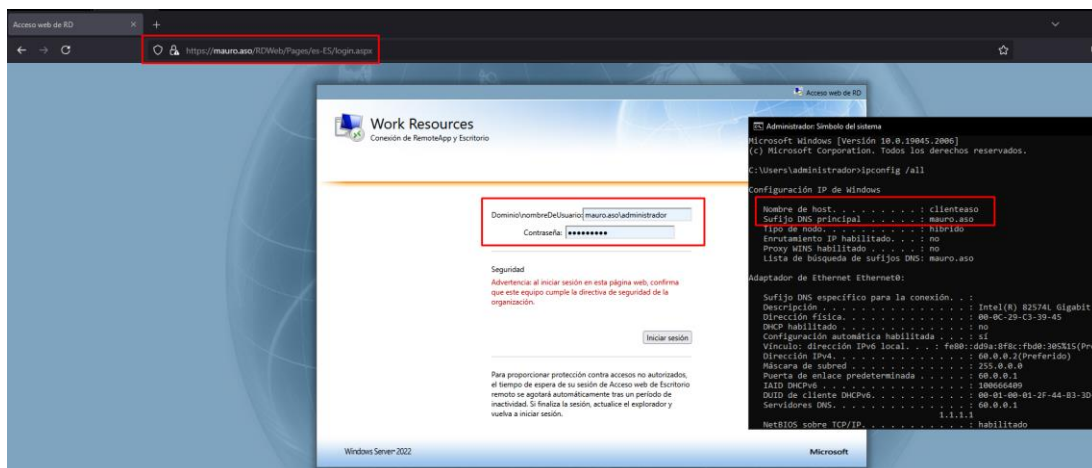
Acceso web de RD ×

https://mauro.aso/RDWeb/Pages/es-ES/login.aspx

Acceso web de RD

Work Resources
Conexión de RemoteApp y Escritorio

Dominio\nombreDeUsuario: mauro.aso\administrador
Contraseña: •••••••••

Seguridad
Advertencia: al iniciar sesión en esta página web, confirma que este equipo cumple la directiva de seguridad de la organización.

Iniciar sesión

Para proporcionar protección contra accesos no autorizados, el tiempo de espera de su sesión de Acceso web de Escritorio remoto se agotará automáticamente tras un período de inactividad. Si finaliza la sesión, actualice el explorador y vuelva a iniciar sesión.

Windows Server 2022

Microsoft

Administrador: Símbolo del sistema
Microsoft Windows [Versión 10.0.19045.2006]
(c) Microsoft Corporation. Todos los derechos reservados.

C:\Users\administrador>ipconfig /all

Configuración IP de Windows

Nombre de host. . . . . . . . . : clienteaso
Sufijo DNS principal . . . . . : mauro.aso
Tipo de nodo. . . . . . . . . . : híbrido
Enrutamiento IP habilitado. . . : no
Proxy WINS habilitado . . . . . : no
Lista de búsqueda de sufijos DNS: mauro.aso

Adaptador de Ethernet Ethernet0:

Sufijo DNS específico para la conexión. . :
Descripción . . . . . . . . . . . . . . . : Intel(R) 82574L Gigabit
Dirección física. . . . . . . . . . . . . : 00-0C-29-C3-39-45
DHCP habilitado . . . . . . . . . . . . . : no
Configuración automática habilitada . . . : sí
Vínculo: dirección IPv6 local. . . : fe80::dd9a:8f8c:fbd0:305%15(Pr
Dirección IPv4. . . . . . . . . . . . . . : 60.0.0.2(Preferido)
Máscara de subred . . . . . . . . . . . . : 255.0.0.0
Puerta de enlace predeterminada . . . . . : 60.0.0.1
IAID DHCPv6 . . . . . . . . . . . . . . . : 100666409
DUID de cliente DHCPv6. . . . . . . . . . : 00-01-00-01-2F-44-B3-3D
Servidores DNS. . . . . . . . . . . . . . : 60.0.0.1
1.1.1.1
NetBIOS sobre TCP/IP. . . . . . . . . . . : habilitado